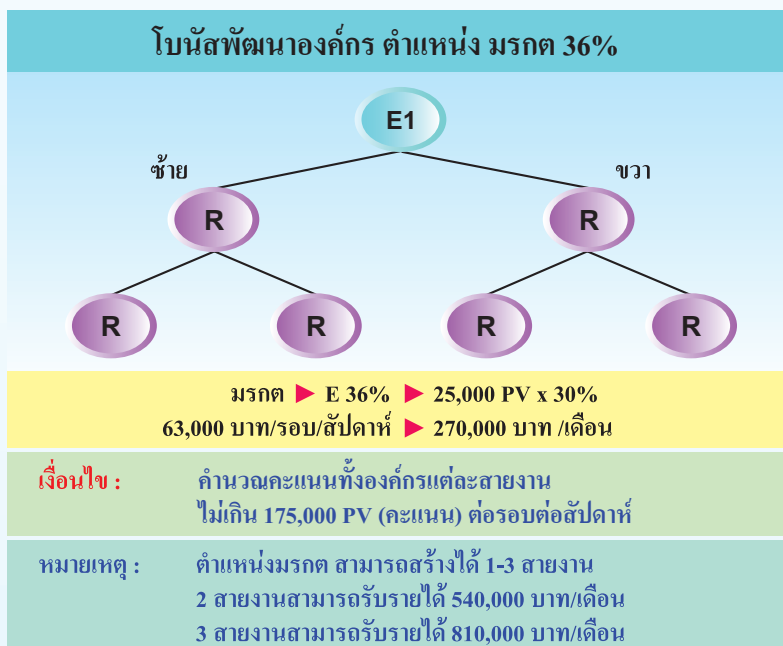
โบนัสพัฒนาองค์กร ตำแหน่ง มรกต 36%

E1

ซ้าย

ขวา

R

R

R

R

R

R

มรกต ► E 36% ► 25,000 PV x 30%
63,000 บาท/รอบ/สัปดาห์ ► 270,000 บาท /เดือน

เงื่อนไข : คำนวณคะแนนทั้งองค์กรแต่ละสายงาน ไม่เกิน 175,000 PV (คะแนน) ต่อรอบต่อสัปดาห์

หมายเหตุ : ตำแหน่งมรกต สามารถสร้างได้ 1-3 สายงาน
2 สายงานสามารถรับรายได้ 540,000 บาท/เดือน
3 สายงานสามารถรับรายได้ 810,000 บาท/เดือน